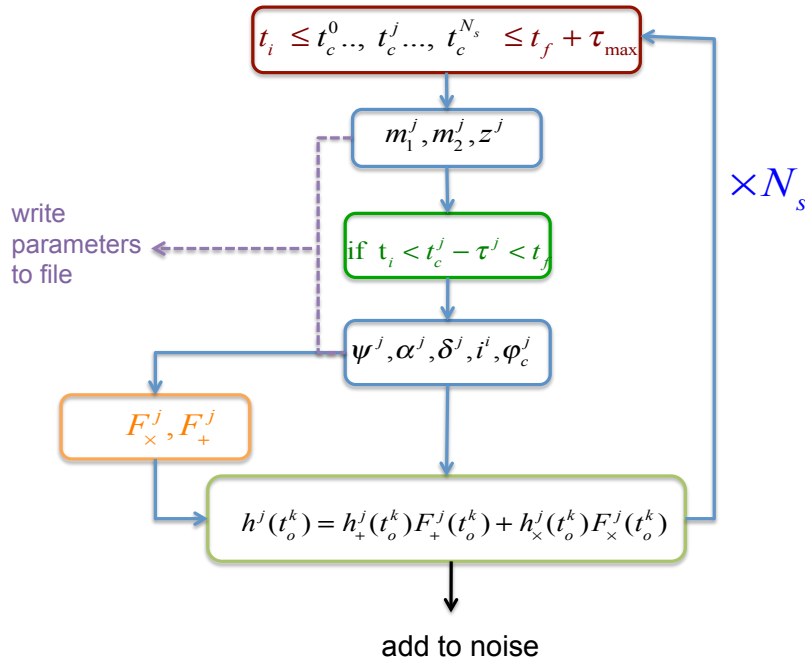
$t_i \leq t_c^0.., t_c^j..., t_c^{N_s} \leq t_f + \tau_{\max}$

$m_1^j, m_2^j, z^j$

write parameters to file

if $t_i < t_c^j - \tau^j < t_f$

$\psi^j, \alpha^j, \delta^j, i^i, \varphi_c^j$

$F_\times^j, F_+^j$

$\times N_s$

$h^j(t_o^k) = h_+^j(t_o^k) F_+^j(t_o^k) + h_\times^j(t_o^k) F_\times^j(t_o^k)$

add to noise